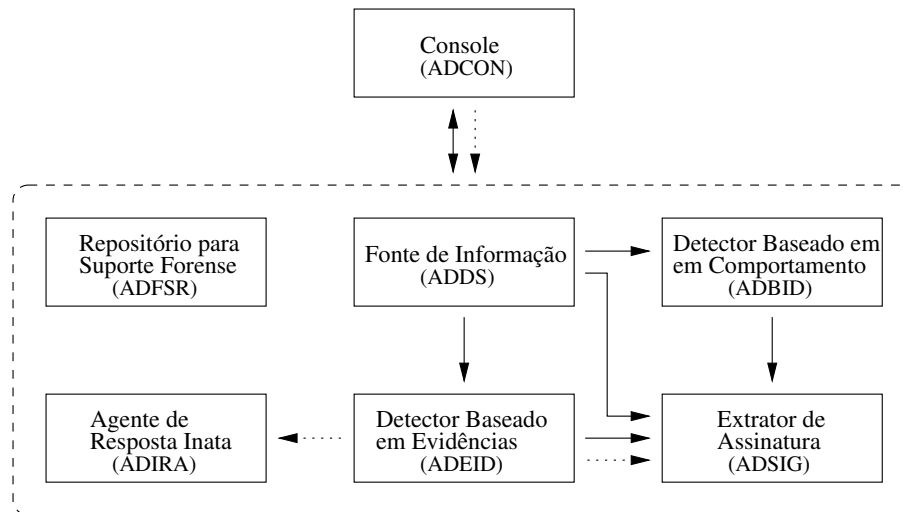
Console
(ADCON)

Repositório para
Suporte Forense
(ADFSR)

Fonte de Informação
(ADDS)

Detector Baseado em
em Comportamento
(ADBID)

Agente de
Resposta Inata
(ADIRA)

Detector Baseado
em Evidências
(ADEID)

Extrator de
Assinatura
(ADSIG)